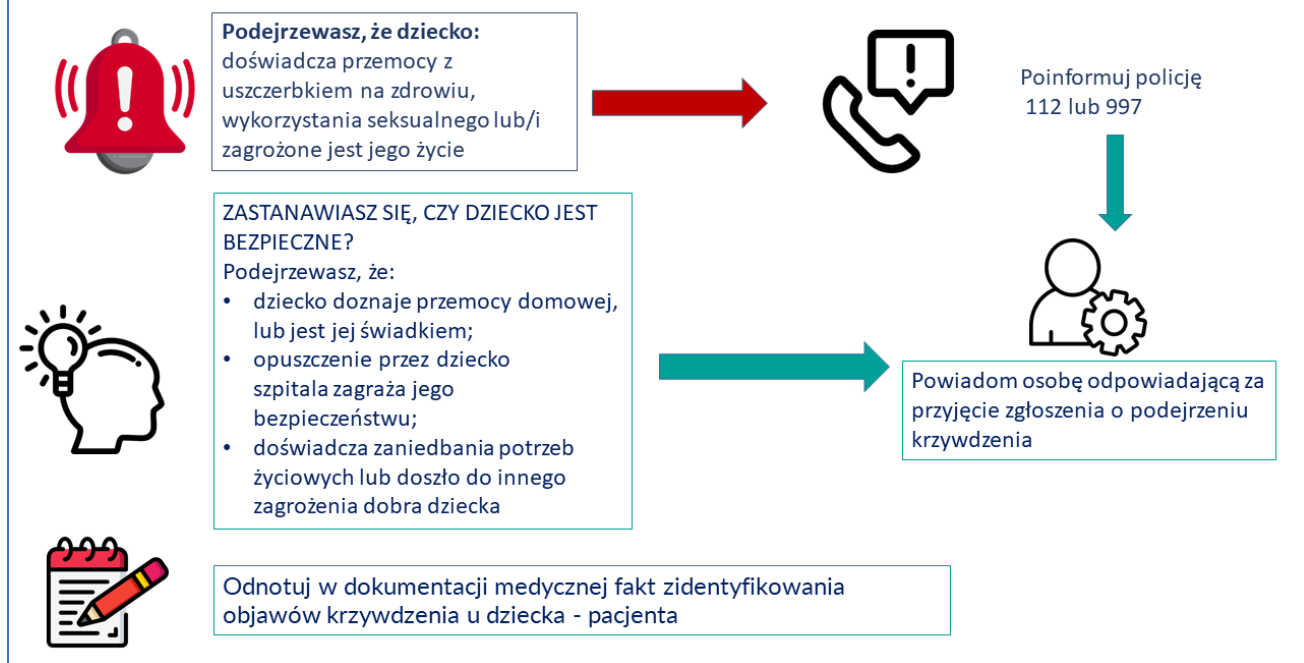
**Podejrzewasz, że dziecko:**
doświadcza przemocy z uszczerbkiem na zdrowiu, wykorzystania seksualnego lub/i zagrożone jest jego życie

Poinformuj policję
112 lub 997

ZASTANAWIASZ SIĘ, CZY DZIECKO JEST BEZPIECZNE?
Podejrzewasz, że:
• dziecko doznaje przemocy domowej, lub jest jej świadkiem;
• opuszczenie przez dziecko szpitala zagraża jego bezpieczeństwu;
• doświadcza zaniedbania potrzeb życiowych lub doszło do innego zagrożenia dobra dziecka

Powiadom osobę odpowiadającą za przyjęcie zgłoszenia o podejrzeniu krzywdzenia

Odnotuj w dokumentacji medycznej fakt zidentyfikowania objawów krzywdzenia u dziecka - pacjenta